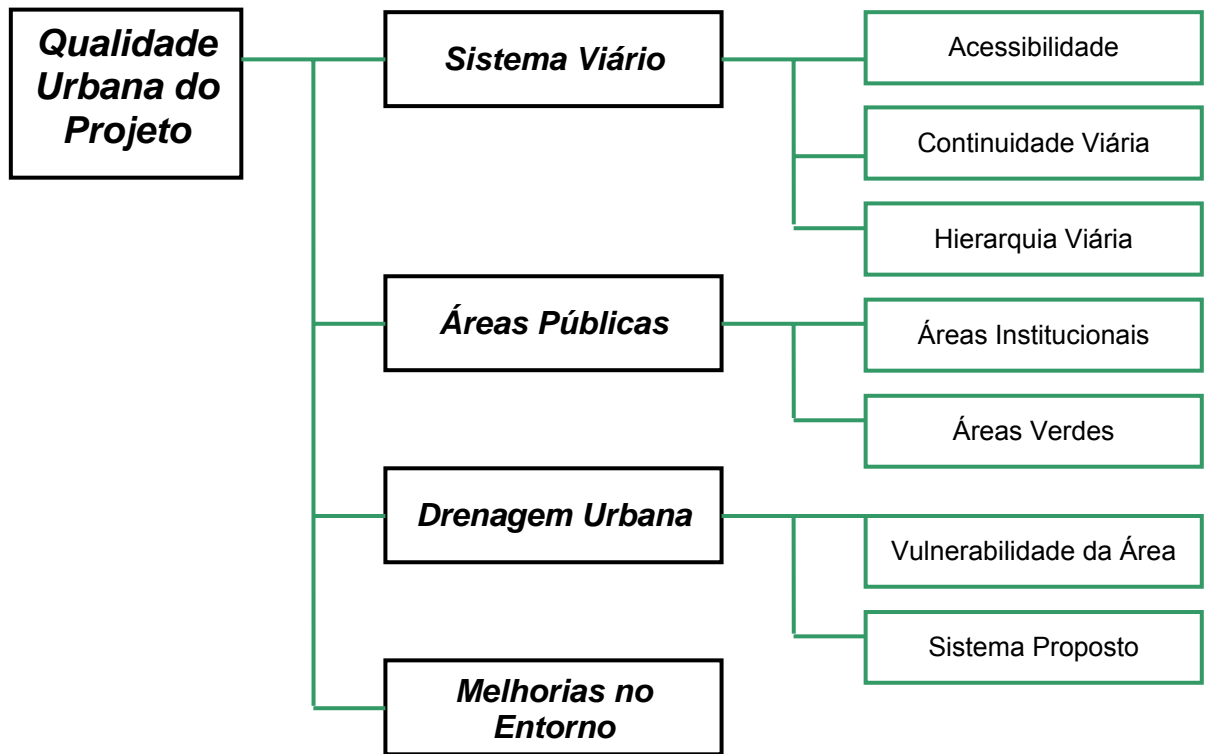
Qualidade Urbana do Projeto

Sistema Viário

Acessibilidade

Continuidade Viária

Hierarquia Viária

Áreas Públicas

Áreas Institucionais

Áreas Verdes

Drenagem Urbana

Vulnerabilidade da Área

Sistema Proposto

Melhorias no Entorno